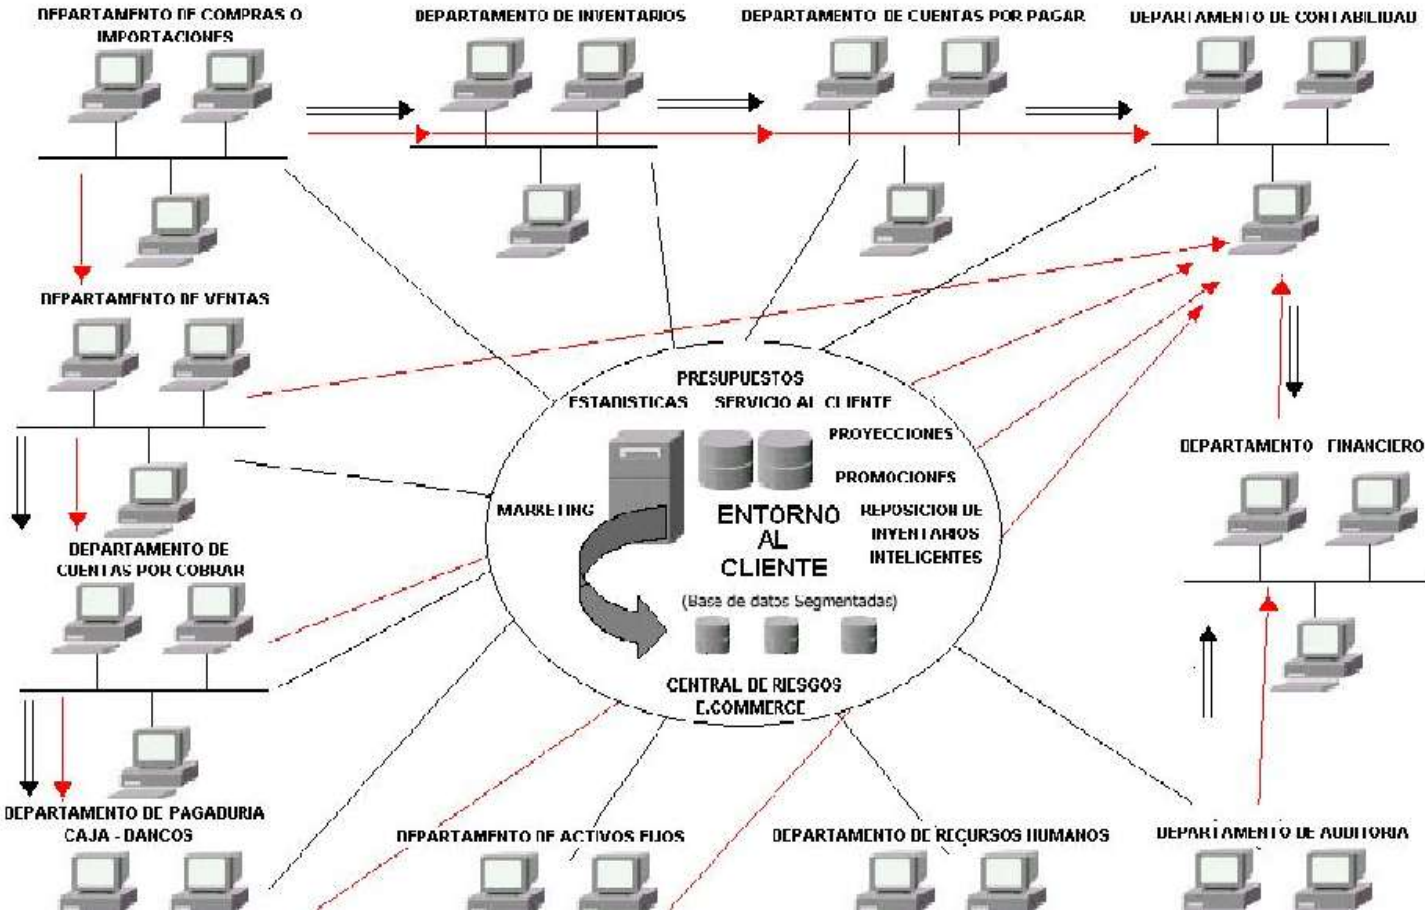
DEPARTAMENTO DE COMPRAS O IMPORTACIONES

DEPARTAMENTO DE INVENTARIOS

DEPARTAMENTO DE CUENTAS POR PAGAR

DEPARTAMENTO DE CONTABILIDAD

DEPARTAMENTO DE VENTAS

PRESUPUESTOS

ESTADISTICAS

SERVICIO AL CLIENTE

PROYECCIONES

PROMOCIONES

MARKETING

ENTORNO AL CLIENTE

REPOSICION DE INVENTARIOS INTELIGENTES

(Base de datos Segmentadas)

CENTRAL DE RIESGOS

E.COMMERCE

DEPARTAMENTO FINANCIERO

DEPARTAMENTO DE CUENTAS POR COBRAR

DEPARTAMENTO DE PAGADURIA CAJA - BANCOS

DEPARTAMENTO DE ACTIVOS FIJOS

DEPARTAMENTO DE RECURSOS HUMANOS

DEPARTAMENTO DE AUDITORIA